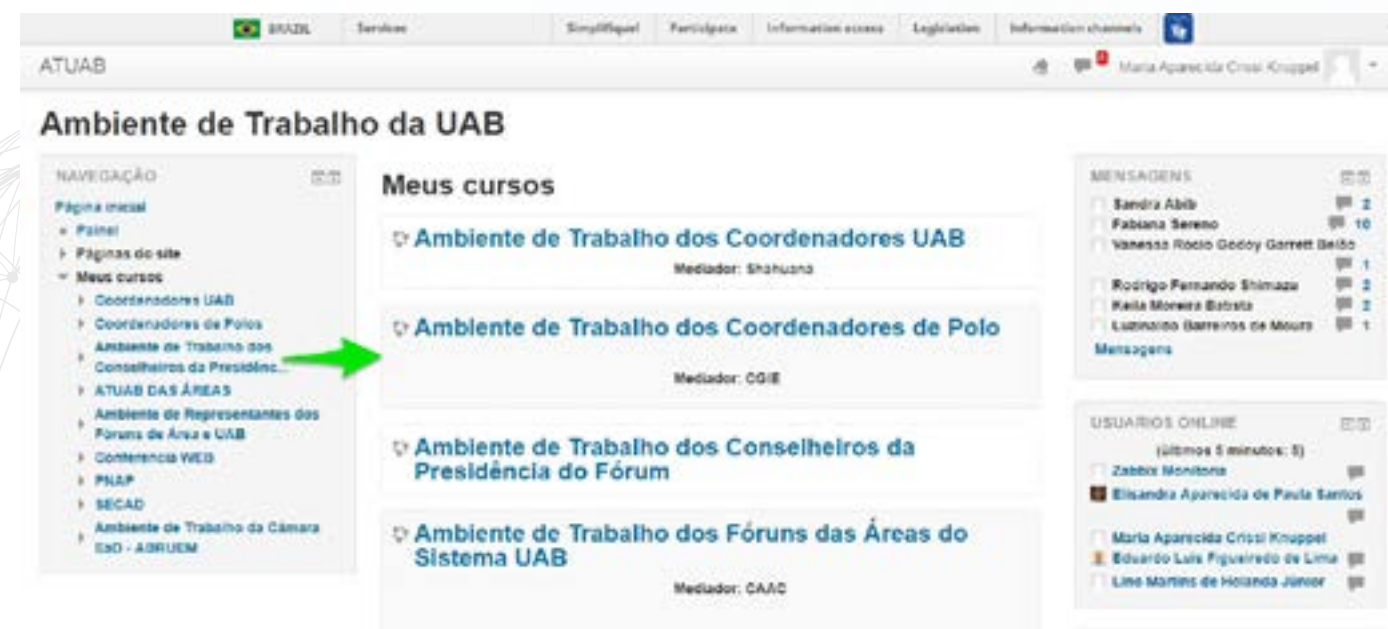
BRASIL Serviços Simplifique! Participe Information access Legislation Information channels

ATUAB

Maria Aparecida Crissi Knuppel

Ambiente de Trabalho da UAB

NAVEGAÇÃO

Página inicial
Painel
Páginas do site
Meus cursos
Coordenadores UAB
Coordenadores de Polos
Ambiente de Trabalho dos Conselheiros da Presidênc...
ATUAB DAS ÁREAS
Ambiente de Representantes dos Foruns de Área e UAB
Conferencia WEB
PNAP
SECAD
Ambiente de Trabalho da Câmara EaD - ABRUEM

Meus cursos

Ambiente de Trabalho dos Coordenadores UAB
Mediador: Shahuano

Ambiente de Trabalho dos Coordenadores de Polo
Mediador: CGIE

Ambiente de Trabalho dos Conselheiros da Presidência do Fórum

Ambiente de Trabalho dos Fóruns das Áreas do Sistema UAB
Mediador: CAAC

MENSAGENS

Sandra Abib 2
Fabiana Sereno 10
Vanessa Rocio Godoy Garrett Beltão 1
Rodrigo Fernando Shimazu 2
Keila Moreira Batista 2
Luzinaldo Barreiros de Moura 1
Mensagens

USUÁRIOS ONLINE

(últimos 5 minutos: 5)
Zabbix Monitora
Elisandra Aparecida de Paula Santos
Maria Aparecida Crissi Knuppel
Eduardo Luis Figueiredo de Lima
Lino Martins de Holanda Júnior